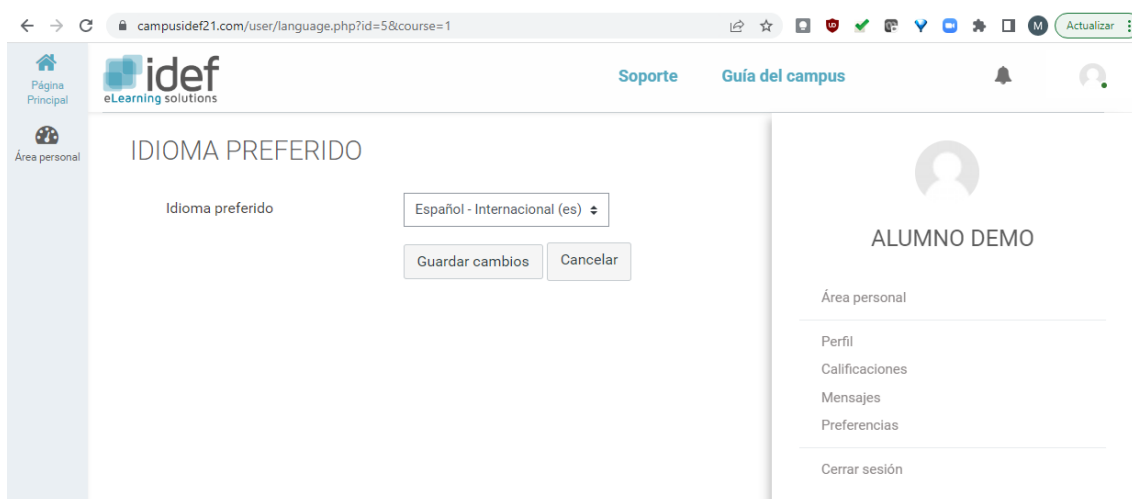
campusidef21.com/user/language.php?id=5&course=1

M Actualizar

Página Principal

Área personal

idef
eLearning solutions

Soporte Guía del campus

IDIOMA PREFERIDO

Idioma preferido Español - Internacional (es)

Guardar cambios Cancelar

ALUMNO DEMO

Área personal

Perfil
Calificaciones
Mensajes
Preferencias

Cerrar sesión